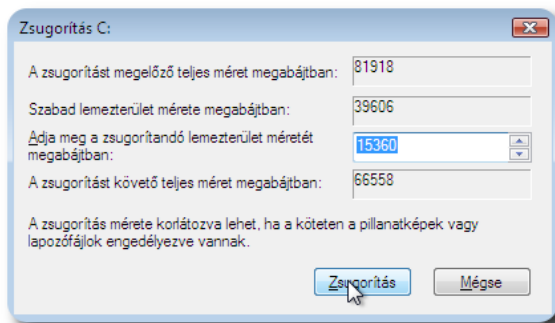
Zsugorítás C:

A zsugorítást megelőző teljes méret megabájtban: 81918

Szabad lemezterület mérete megabájtban: 39606

Adja meg a zsugorítandó lemezterület méretét megabájtban: 15360

A zsugorítást követő teljes méret megabájtban: 66558

A zsugorítás mérete korlátozva lehet, ha a köteten a pillanatképek vagy lapozófájlok engedélyezve vannak.

Zsugorítás

Mégse